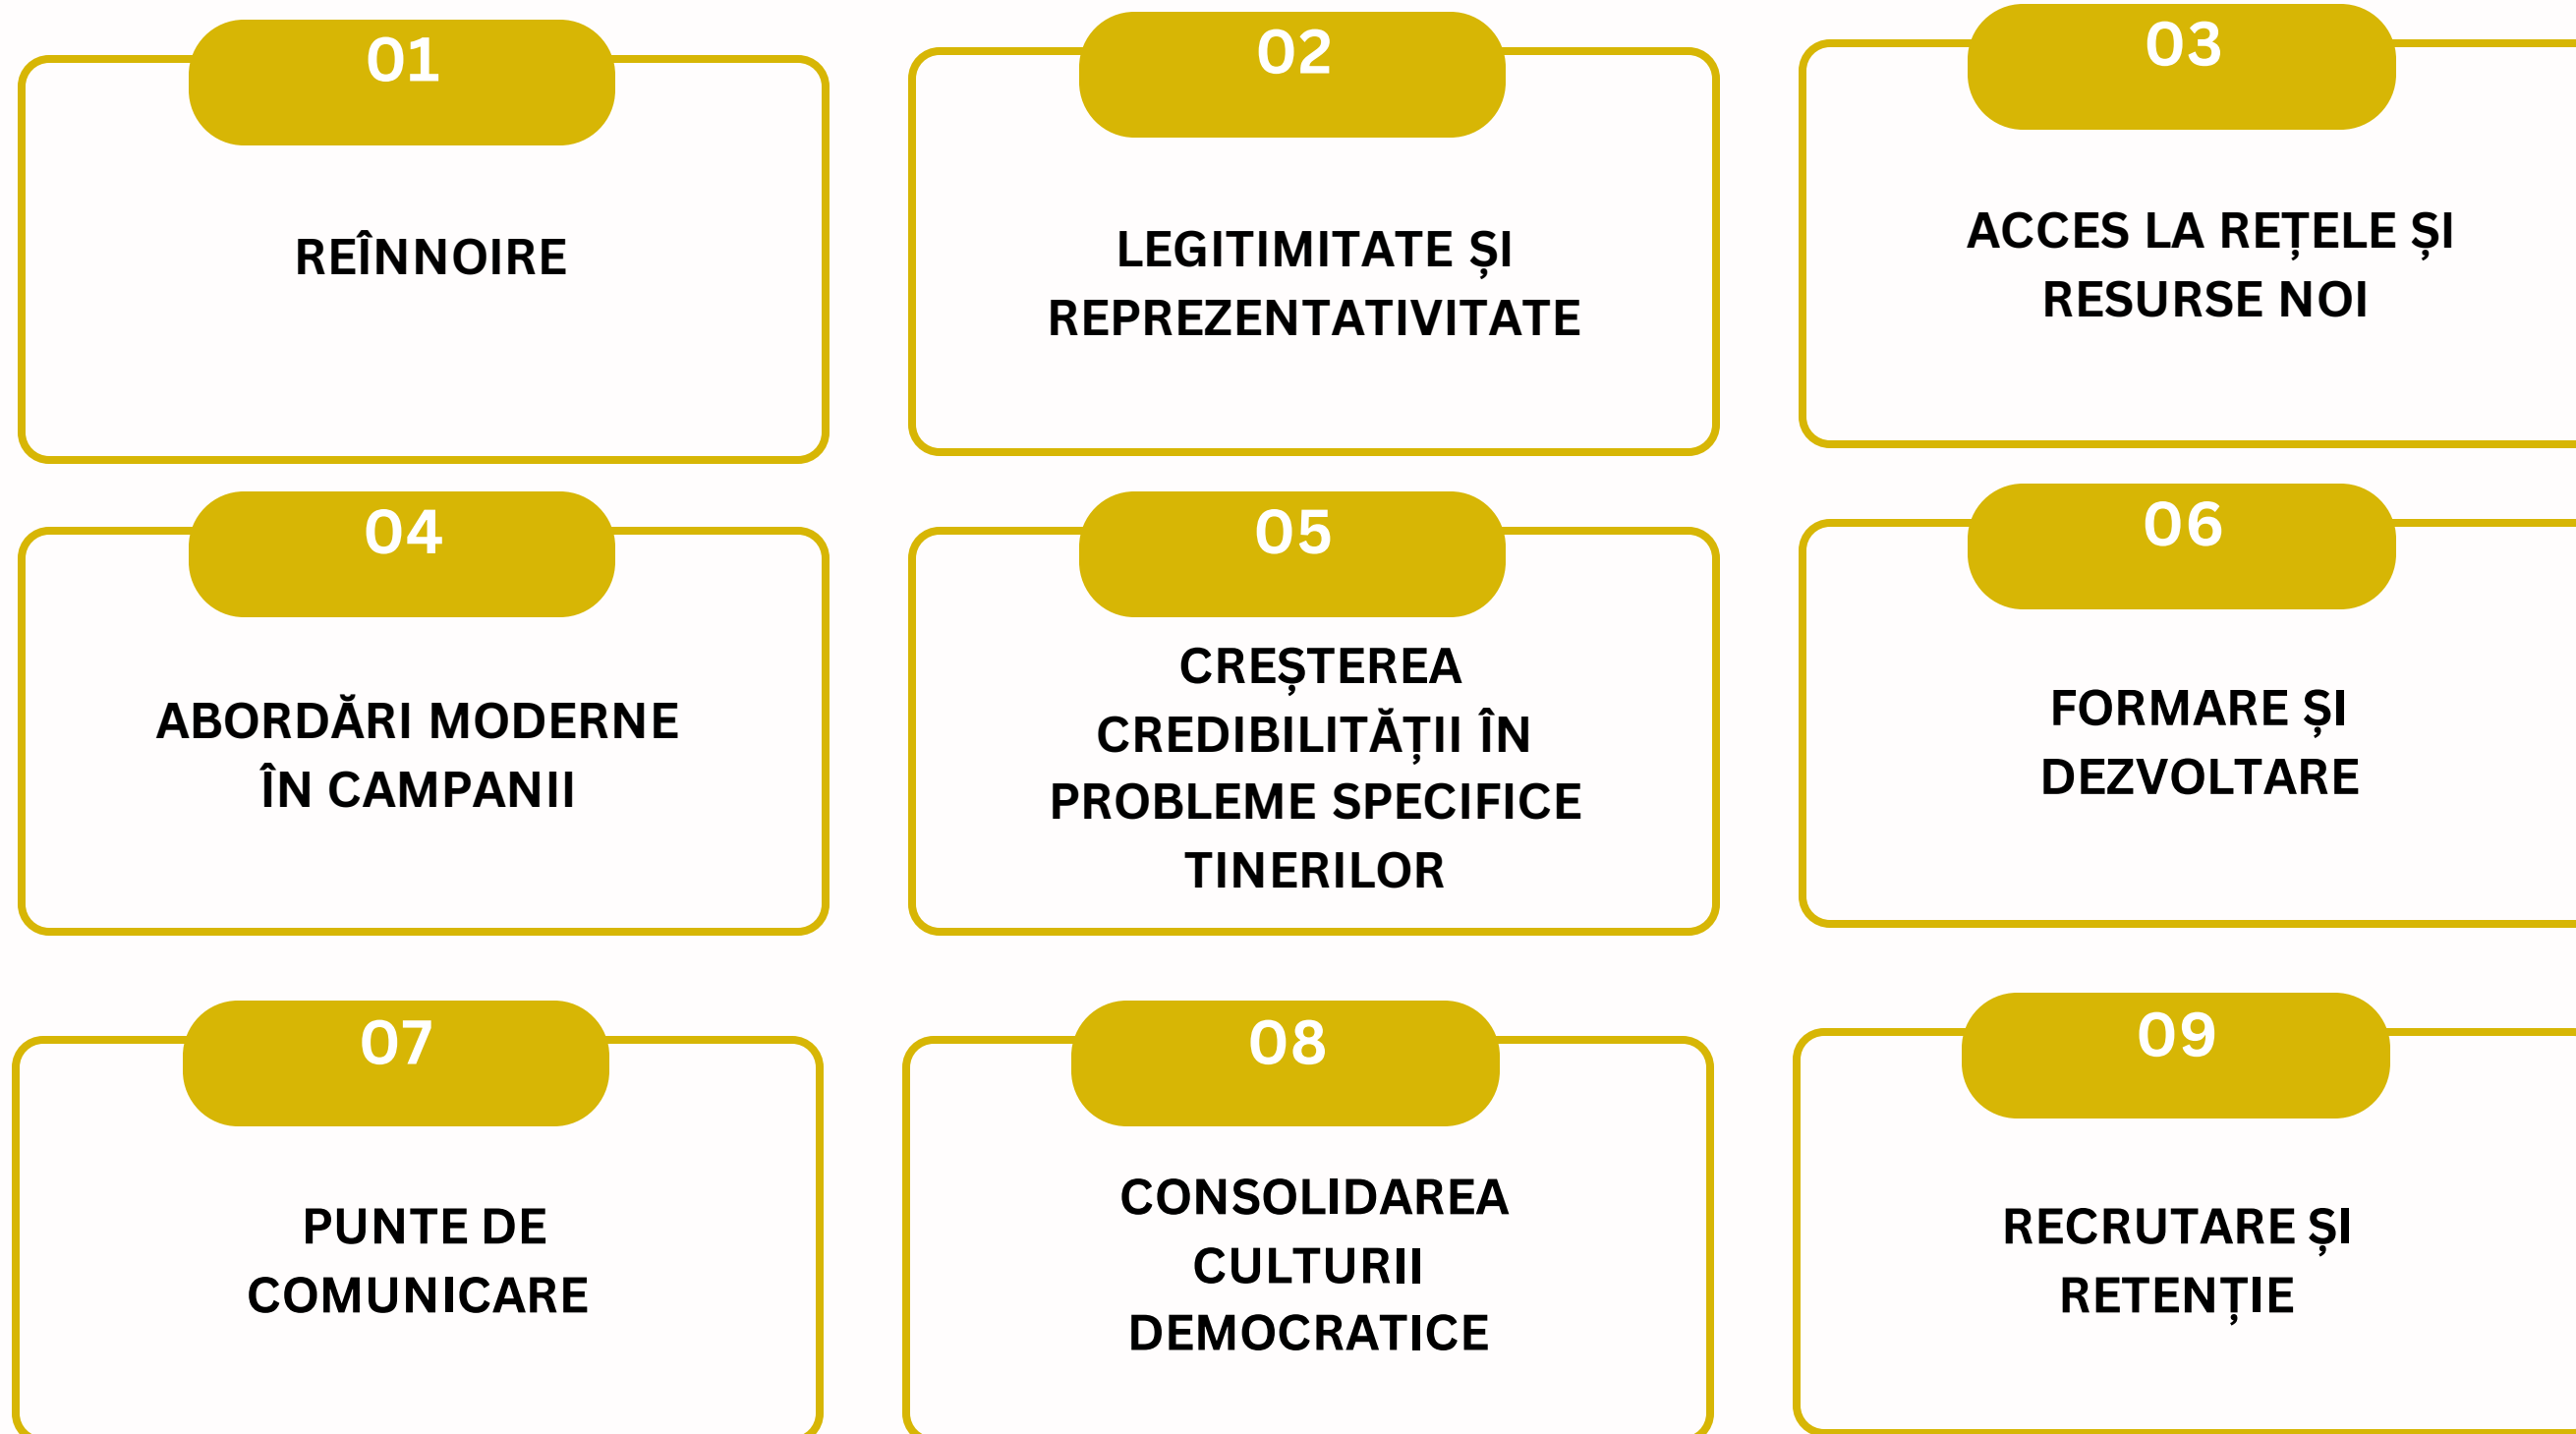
01

REÎNNOIRE

02

LEGITIMITATE ȘI REPREZENTATIVITATE

03

ACCES LA REȚELE ȘI RESURSE NOI

04

ABORDĂRI MODERNE ÎN CAMPANII

05

CREȘTEREA CREDIBILITĂȚII ÎN PROBLEME SPECIFICE TINERILOR

06

FORMARE ȘI DEZVOLTARE

07

PUNTE DE COMUNICARE

08

CONSOLIDAREA CULTURII DEMOCRATICE

09

RECRUTARE ȘI RETENȚIE